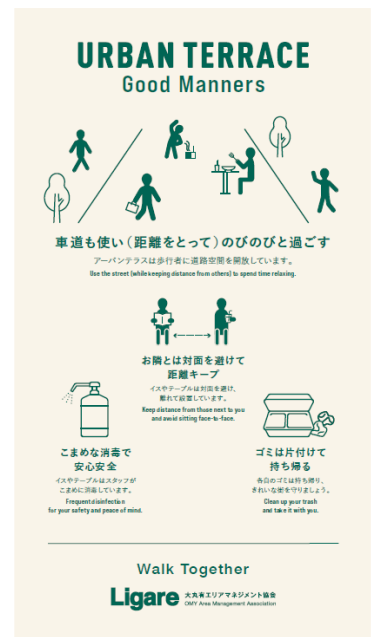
URBAN TERRACE
Good Manners

車道も使い（距離をとって）のびのびと過ごす
アーバンテラスは歩行者に道路空間を開放しています。
Use the street (while keeping distance from others) to spend time relaxing.

お隣とは対面を避けて距離キープ
イスやテーブルは対面を避け、離れて設置しています。
Keep distance from those next to you and avoid sitting face-to-face.

こまめな消毒で安心安全
イスやテーブルはスタッフがこまめに消毒しています。
Frequent disinfection for your safety and peace of mind.

ゴミは片付けて持ち帰る
各自のゴミは持ち帰り、きれいな街を守りましょう。
Clean up your trash and take it with you.

Walk Together

Ligare
大丸有エリアマネジメント協会
OMY Area Management Association